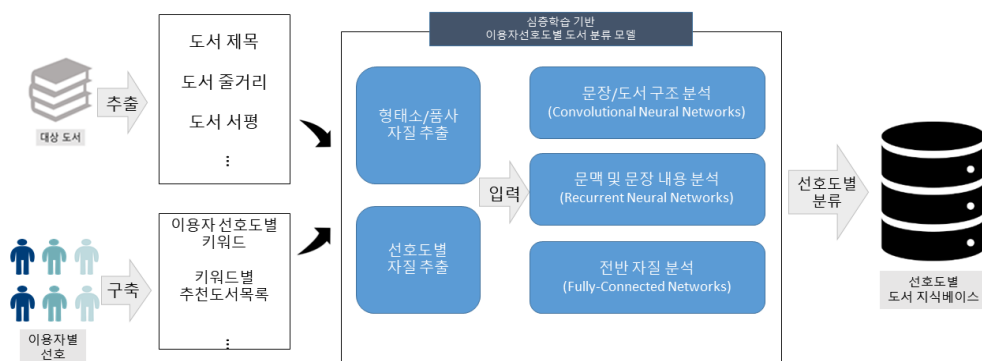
대상 도서

추출

도서 제목

도서 줄거리

도서 서평

⋮

이용자별 선호

구축

이용자 선호도별 키워드

키워드별 추천도서목록

⋮

심층학습 기반 이용자선호도별 도서 분류 모델

형태소/품사 자질 추출

선호도별 자질 추출

입력

문장/도서 구조 분석 (Convolutional Neural Networks)

문맥 및 문장 내용 분석 (Recurrent Neural Networks)

전반 자질 분석 (Fully-Connected Networks)

선호도별 분류

선호도별 도서 지식베이스